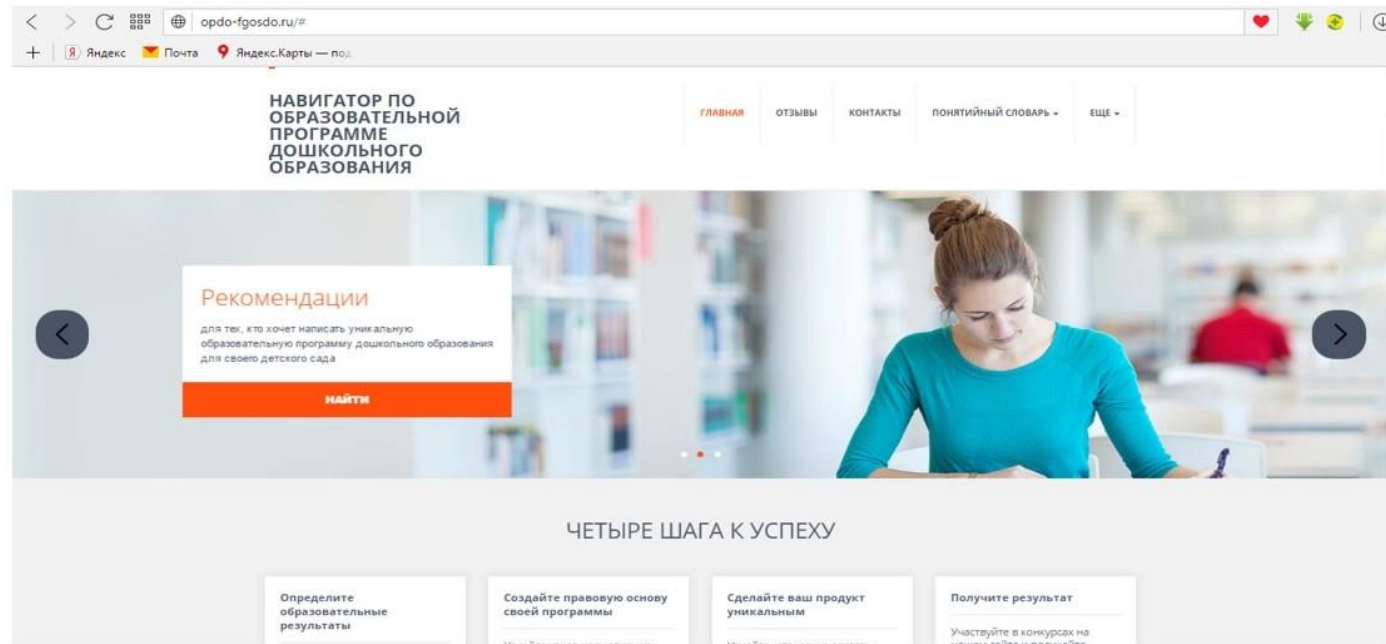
opdo-fgosdo.ru/#

Яндекс Почта Яндекс.Карты — по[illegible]

НАВИГАТОР ПО ОБРАЗОВАТЕЛЬНОЙ ПРОГРАММЕ ДОШКОЛЬНОГО ОБРАЗОВАНИЯ

ГЛАВНАЯ ОТЗЫВЫ КОНТАКТЫ ПОНЯТИЙНЫЙ СЛОВАРЬ ЕЩЕ

Рекомендации

для тех, кто хочет написать уникальную образовательную программу дошкольного образования для своего детского сада

НАЙТИ

ЧЕТЫРЕ ШАГА К УСПЕХУ

Определите образовательные результаты

Создайте правовую основу своей программы

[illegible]

Сделайте ваш продукт уникальным

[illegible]

Получите результат

Участвуйте в конкурсах на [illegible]